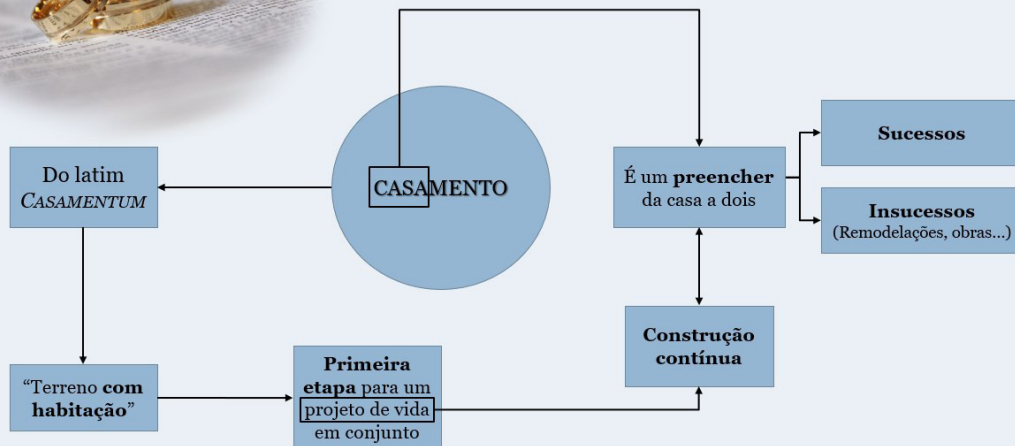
CASAMENTO

Do latim
CASAMENTUM

"Terreno **com habitação**"

**Primeira etapa** para um projeto de vida em conjunto

**Construção contínua**

É um **preencher** da casa a dois

**Sucessos**

**Insucessos**
(Remodelações, obras...)